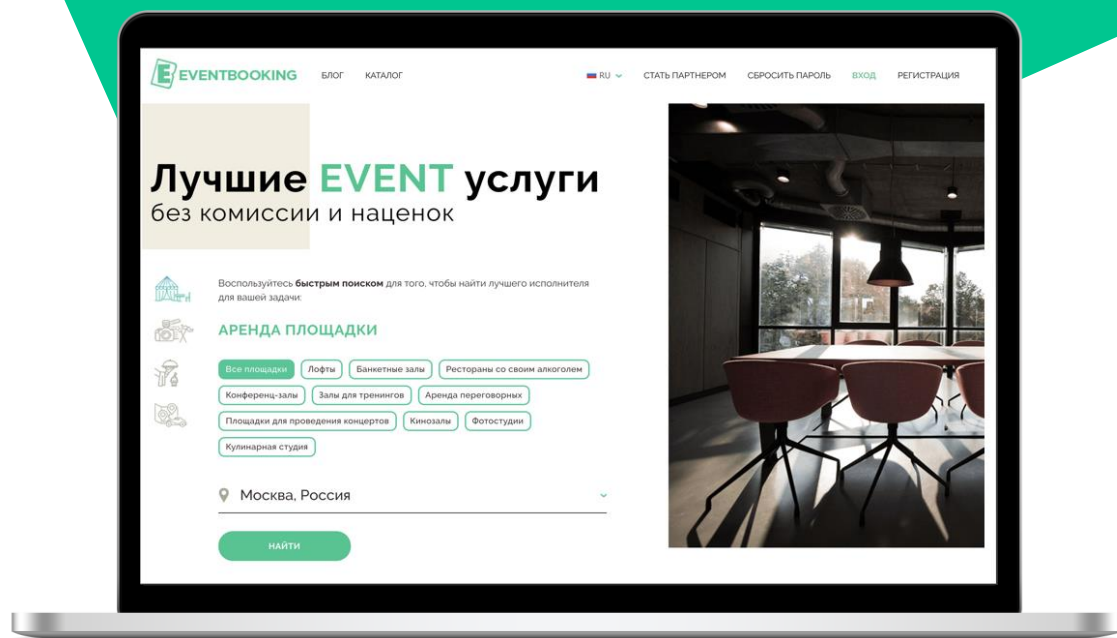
E EVENTBOOKING БЛОГ КАТАЛОГ RU СТАТЬ ПАРТНЕРОМ СБРОСИТЬ ПАРОЛЬ ВХОД РЕГИСТРАЦИЯ

Лучшие EVENT услуги
без комиссии и наценок

Воспользуйтесь **быстрым поиском** для того, чтобы найти лучшего исполнителя для вашей задачи:

АРЕНДА ПЛОЩАДКИ

Все площадки | Лофты | Банкетные залы | Рестораны со своим алкоголем | Конференц-залы | Залы для тренингов | Аренда переговорных | Площадки для проведения концертов | Кинозалы | Фотостудии | Кулинарная студия

Москва, Россия

НАЙТИ